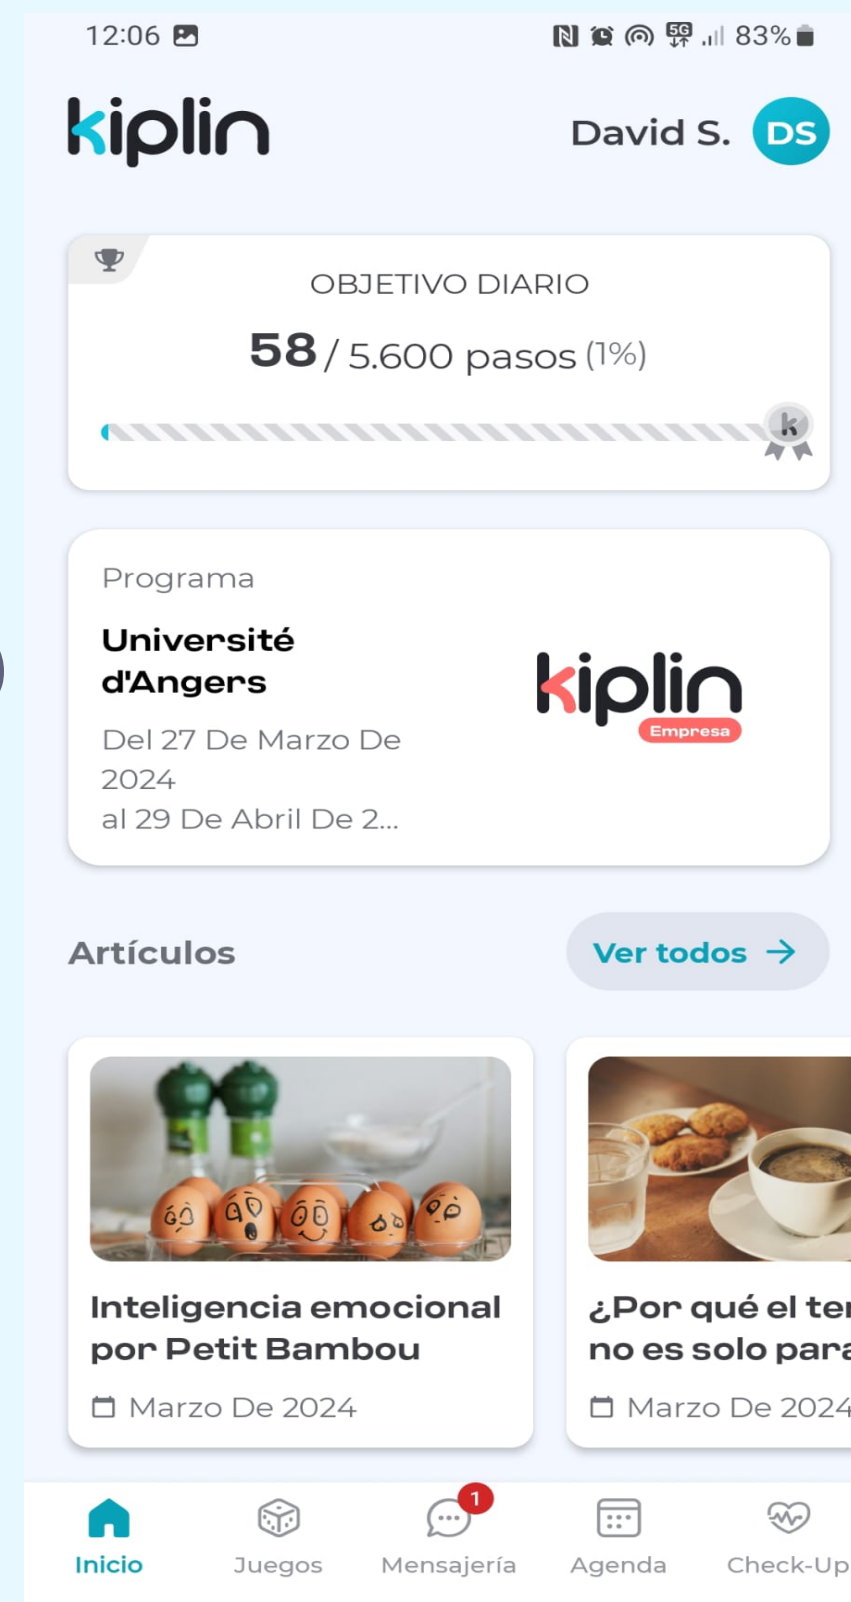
12:06

83%

kiplin

David S. DS

OBJETIVO DIARIO

58 / 5.600 pasos (1%)

Programa

Université d'Angers

Del 27 De Marzo De 2024 al 29 De Abril De 2...

kiplin Empresa

Artículos

Ver todos →

Inteligencia emocional por Petit Bambou

Marzo De 2024

¿Por qué el te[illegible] no es solo para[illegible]

Marzo De 2024

Inicio Juegos 1 Mensajería Agenda Check-Up